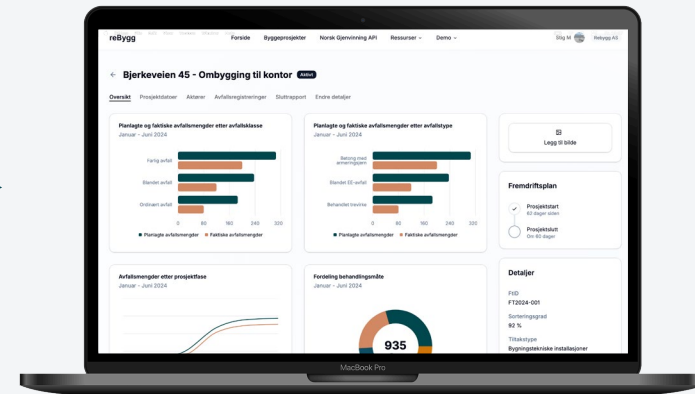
reBygg

Forside Byggeprosjekter Norsk Gjenvinning API Ressurser Demo

Stig M Rebygg AS

← Bjerkeveien 45 - Ombygging til kontor Aktivt

Oversikt Prosjektdataer Aktører Avfallsregistreringer Sluttrapport Endre detaljer

Planlagte og faktiske avfallsmengder etter avfallsklasse
Januar - Juni 2024

Farlig avfall
Blandet avfall
Ordinært avfall

0 80 160 240 320

Planlagte avfallsmengder Faktiske avfallsmengder

Planlagte og faktiske avfallsmengder etter avfallstype
Januar - Juni 2024

Betong med armeringsjern
Blandet EE-avfall
Behandlet trevirke

0 80 160 240 320

Planlagte avfallsmengder Faktiske avfallsmengder

Legg til bilde

Fremdriftsplan

Prosjektstart
62 dager siden

Prosjektslutt
Om 80 dager

Avfallsmengder etter prosjektfase
Januar - Juni 2024

Fordeling behandlingsmåte
Januar - Juni 2024

935

Detaljer

FIID
FT2024-001

Sorteringsgrad
92 %

Tiltakstype
Bygningstekniske installasjoner

MacBook Pro